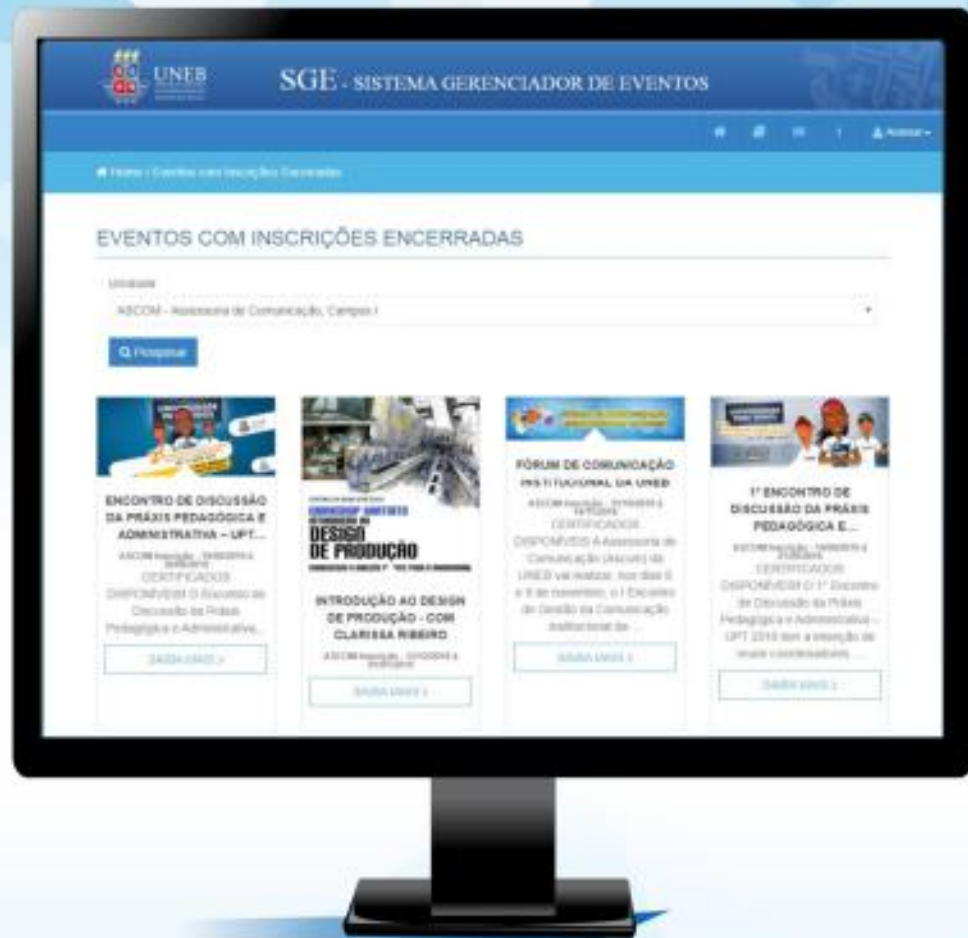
UNEB

SGE - SISTEMA GERENCIADOR DE EVENTOS

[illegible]

Home / Eventos com Inscrições Encerradas

EVENTOS COM INSCRIÇÕES ENCERRADAS

Unidade

ASCOM - Assessoria de Comunicação, Campus I

Pesquisar

ENCONTRO DE DISCUSSÃO DA PRÁXIS PEDAGÓGICA E ADMINISTRATIVA – UPT...

ASCOM Inscrição: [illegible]

CERTIFICADOS DISPONÍVEIS!!! O Encontro de Discussão da Práxis Pedagógica e Administrativa...

SAIBA MAIS »

DESIGN DE PRODUÇÃO

INTRODUÇÃO AO DESIGN DE PRODUÇÃO - COM CLARISSA RIBEIRO

ASCOM Inscrição: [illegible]

SAIBA MAIS »

FÓRUM DE COMUNICAÇÃO INSTITUCIONAL DA UNEB

ASCOM Inscrição: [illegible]

CERTIFICADOS DISPONÍVEIS A Assessoria de Comunicação (Ascom) da UNEB vai realizar, nos dias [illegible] e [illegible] de novembro, o I Encontro de Gestão da Comunicação Institucional da ...

SAIBA MAIS »

1º ENCONTRO DE DISCUSSÃO DA PRÁXIS PEDAGÓGICA E...

ASCOM Inscrição: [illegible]

CERTIFICADOS DISPONÍVEIS!!! O 1º Encontro de Discussão da Práxis Pedagógica e Administrativa – UPT 2018 tem a intenção de reunir coordenadores ...

SAIBA MAIS »